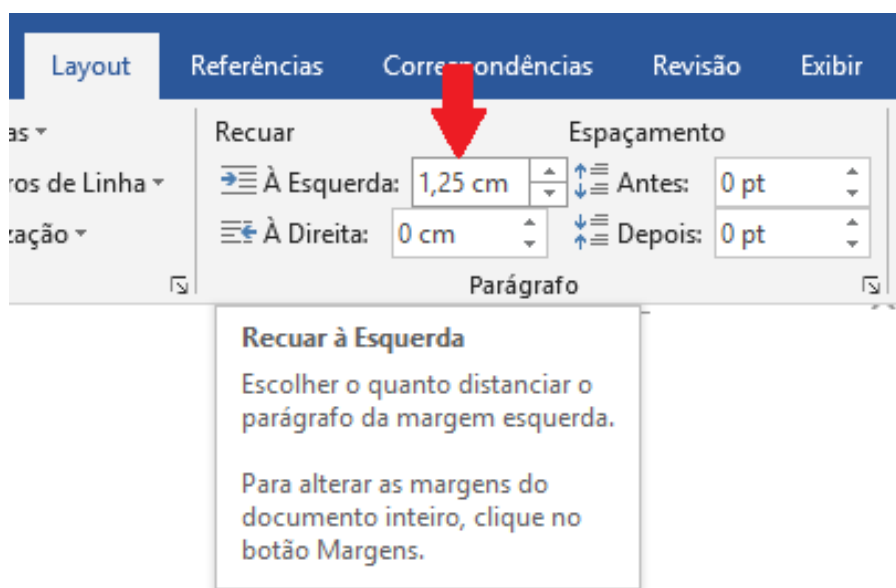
Layout Referências Corre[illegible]ondências Revisão Exibir

as

ros de Linha

zação

Recuar

À Esquerda: 1,25 cm

À Direita: 0 cm

Espaçamento

Antes: 0 pt

Depois: 0 pt

Parágrafo

Recuar à Esquerda

Escolher o quanto distanciar o parágrafo da margem esquerda.

Para alterar as margens do documento inteiro, clique no botão Margens.